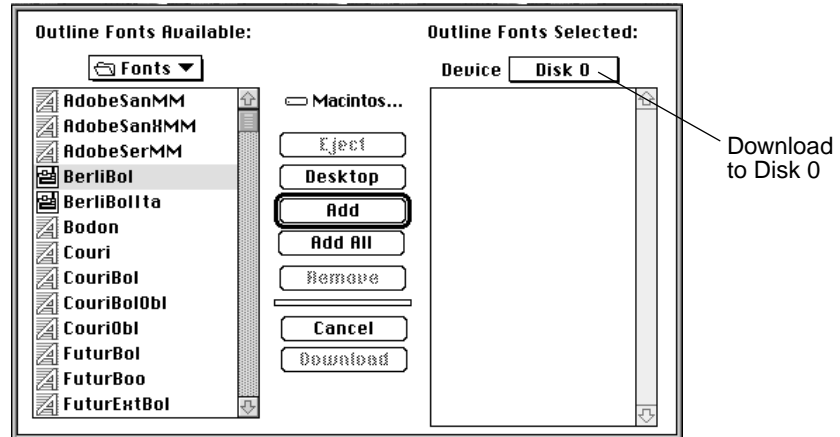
Outline Fonts Available:

Fonts ▼

AdobeSanMM
AdobeSanXMM
AdobeSerMM
BerliBol
BerliBolIta
Bodon
Couri
CouriBol
CouriBolObl
CouriObl
FuturBol
FuturBoo
FuturExtBol

Macintos...

Eject
Desktop
Add
Add All
Remove
Cancel
Download

Outline Fonts Selected:

Device Disk 0

Download to Disk 0